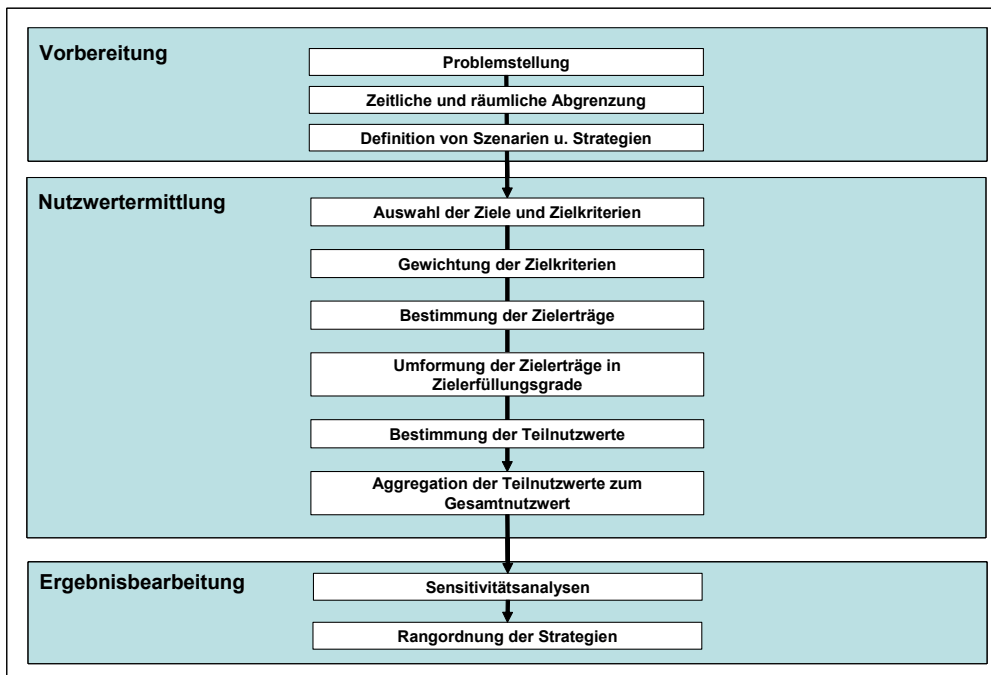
Vorbereitung

Problemstellung

Zeitliche und räumliche Abgrenzung

Definition von Szenarien u. Strategien

Nutzwertermittlung

Auswahl der Ziele und Zielkriterien

Gewichtung der Zielkriterien

Bestimmung der Zielerträge

Umformung der Zielerträge in Zielerfüllungsgrade

Bestimmung der Teilnutzwerte

Aggregation der Teilnutzwerte zum Gesamtnutzwert

Ergebnisbearbeitung

Sensitivitätsanalysen

Rangordnung der Strategien